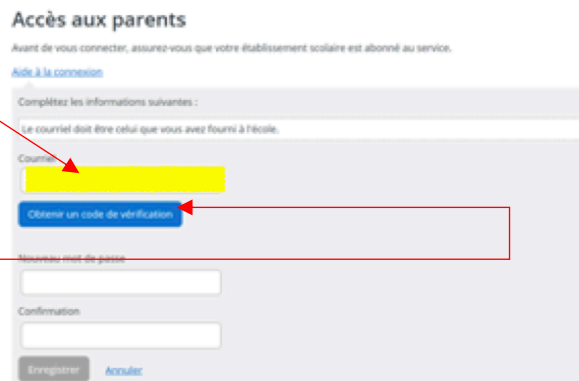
Accès aux parents

Avant de vous connecter, assurez-vous que votre établissement scolaire est abonné au service.

Aide à la connexion

Complétez les informations suivantes :

Le courriel doit être celui que vous avez fourni à l'école.

Courriel

Obtenir un code de vérification

Nouveau mot de passe

Confirmation

Enregistrer Annuler